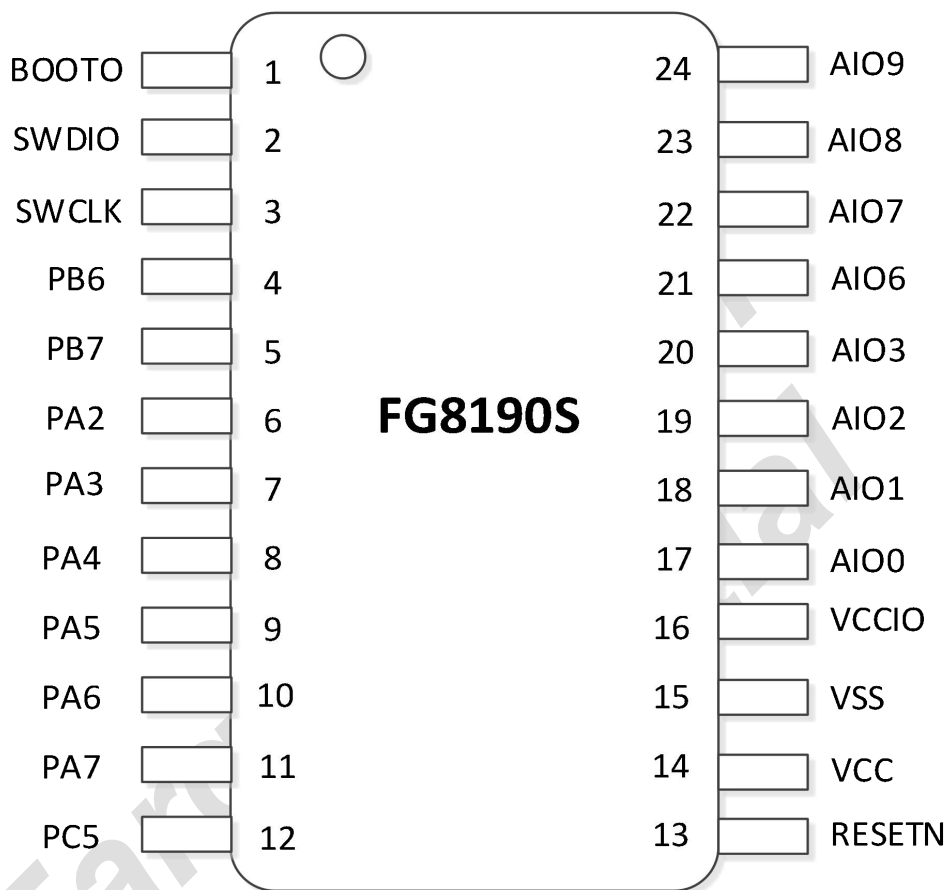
FG8190S

| Pin name | Pin | Pin | Pin name |
|---|---|---|---|
| BOOTO | 1 | 24 | AIO9 |
| SWDIO | 2 | 23 | AIO8 |
| SWCLK | 3 | 22 | AIO7 |
| PB6 | 4 | 21 | AIO6 |
| PB7 | 5 | 20 | AIO3 |
| PA2 | 6 | 19 | AIO2 |
| PA3 | 7 | 18 | AIO1 |
| PA4 | 8 | 17 | AIO0 |
| PA5 | 9 | 16 | VCCIO |
| PA6 | 10 | 15 | VSS |
| PA7 | 11 | 14 | VCC |
| PC5 | 12 | 13 | RESETN |